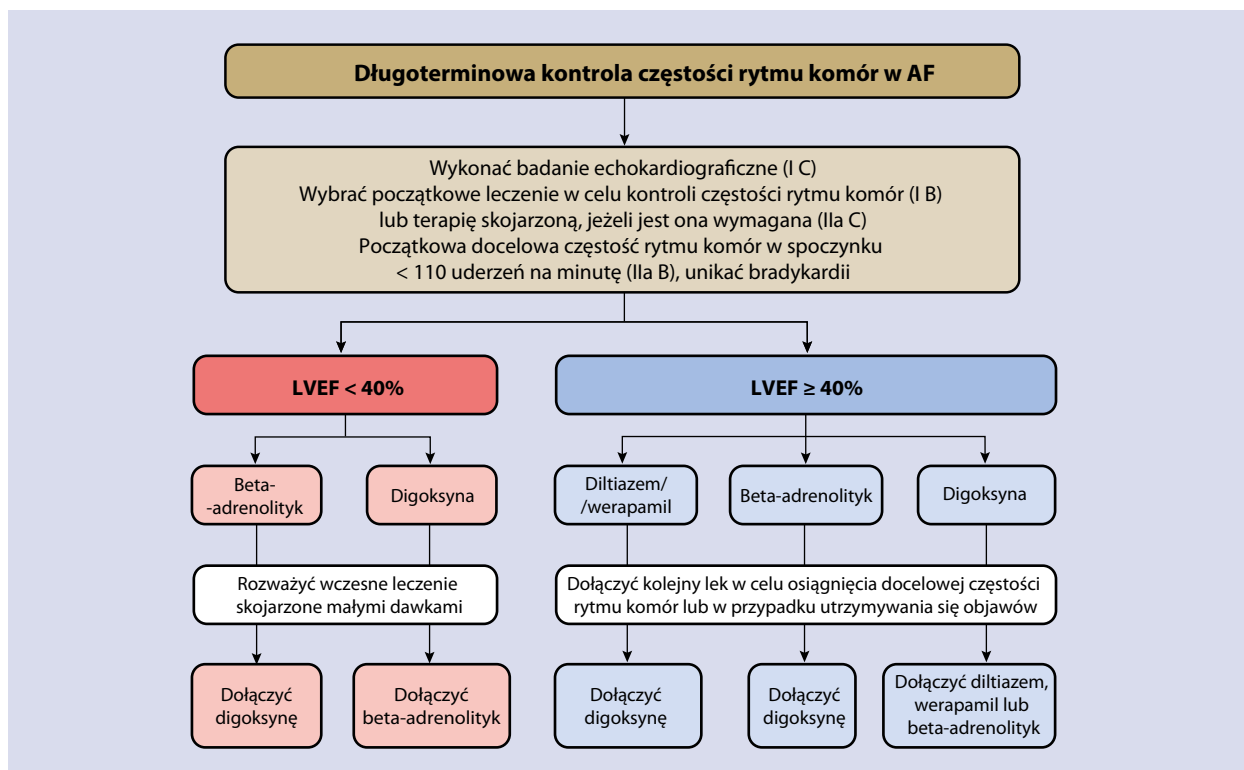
Długoterminowa kontrola częstości rytmu komór w AF

Wykonać badanie echokardiograficzne (I C)
Wybrać początkowe leczenie w celu kontroli częstości rytmu komór (I B) lub terapię skojarzoną, jeżeli jest ona wymagana (IIa C)
Początkowa docelowa częstość rytmu komór w spoczynku < 110 uderzeń na minutę (IIa B), unikać bradykardii

LVEF < 40%

LVEF ≥ 40%

Beta-adrenolityk

Digoksyna

Diltiazem/ /werapamil

Beta-adrenolityk

Digoksyna

Rozważyć wczesne leczenie skojarzone małymi dawkami

Dołączyć kolejny lek w celu osiągnięcia docelowej częstości rytmu komór lub w przypadku utrzymywania się objawów

Dołączyć digoksynę

Dołączyć beta-adrenolityk

Dołączyć digoksynę

Dołączyć digoksynę

Dołączyć diltiazem, werapamil lub beta-adrenolityk